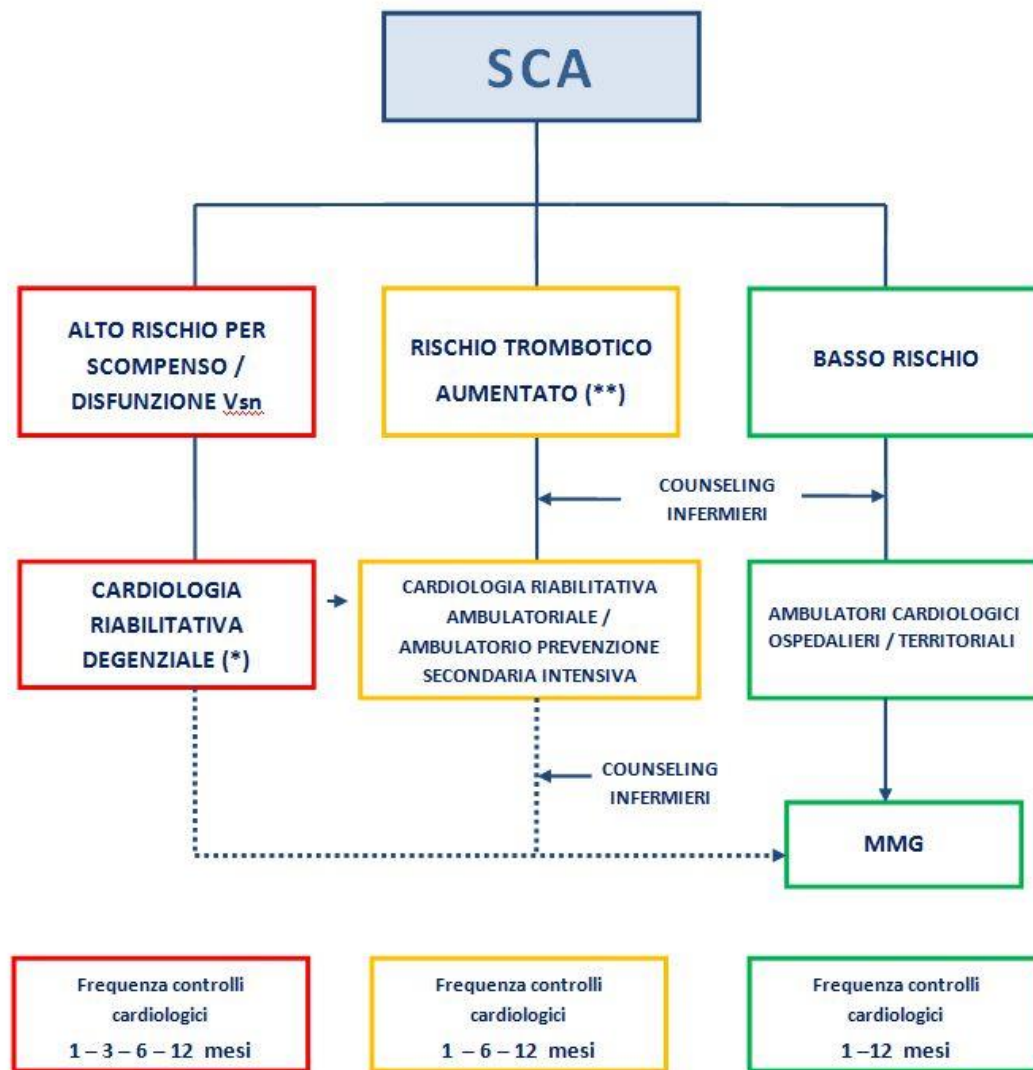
SCA

ALTO RISCHIO PER SCOMPENSO / DISFUNZIONE Vsn

RISCHIO TROMBOTICO AUMENTATO (**)

BASSO RISCHIO

COUNSELING INFERMIERI

CARDIOLOGIA RIABILITATIVA DEGENZIALE (*)

CARDIOLOGIA RIABILITATIVA AMBULATORIALE / AMBULATORIO PREVENZIONE SECONDARIA INTENSIVA

AMBULATORI CARDIOLOGICI OSPEDALIERI / TERRITORIALI

COUNSELING INFERMIERI

MMG

Frequenza controlli cardiologici 1 – 3 – 6 – 12 mesi

Frequenza controlli cardiologici 1 – 6 – 12 mesi

Frequenza controlli cardiologici 1 –12 mesi